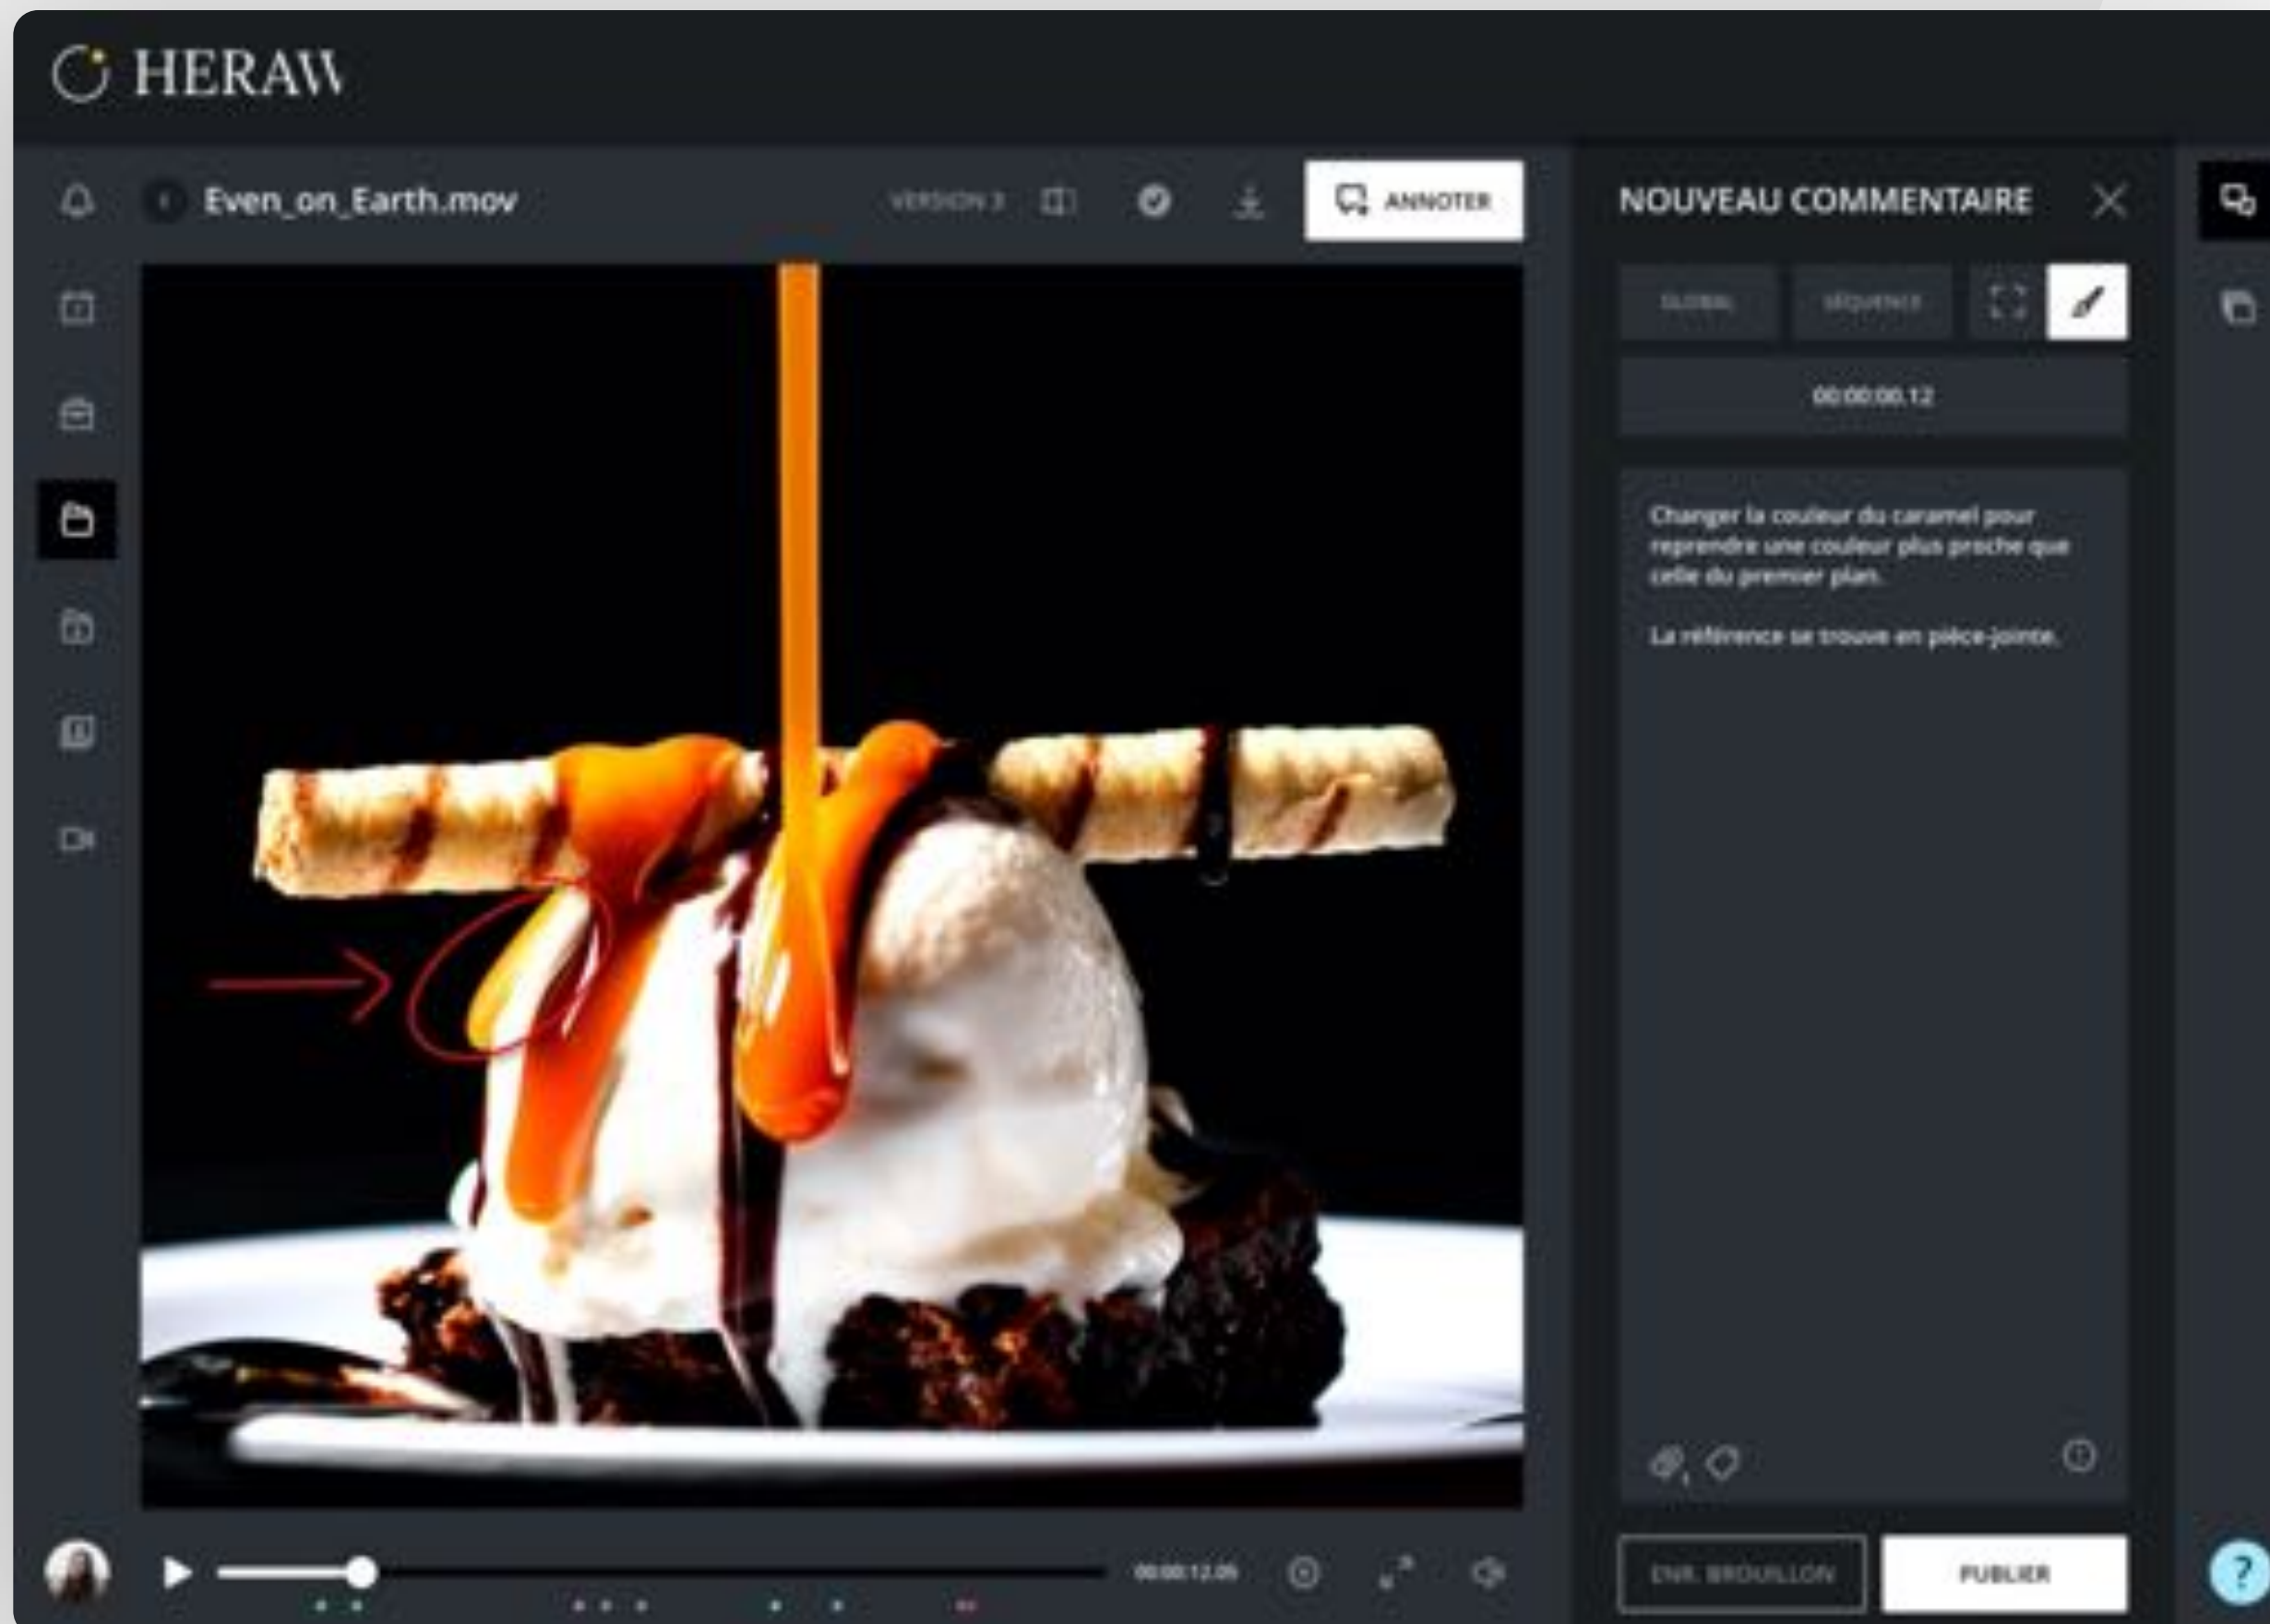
HERAW

Even_on_Earth.mov

VERSION 3

ANNOTER

NOUVEAU COMMENTAIRE

GLOBAL

SÉQUENCE

00:00:00.12

Changer la couleur du caramel pour reprendre une couleur plus proche que celle du premier plan.

La référence se trouve en pièce-jointe.

ENR. BROUILLON

PUBLIER

00:00:12.05

?